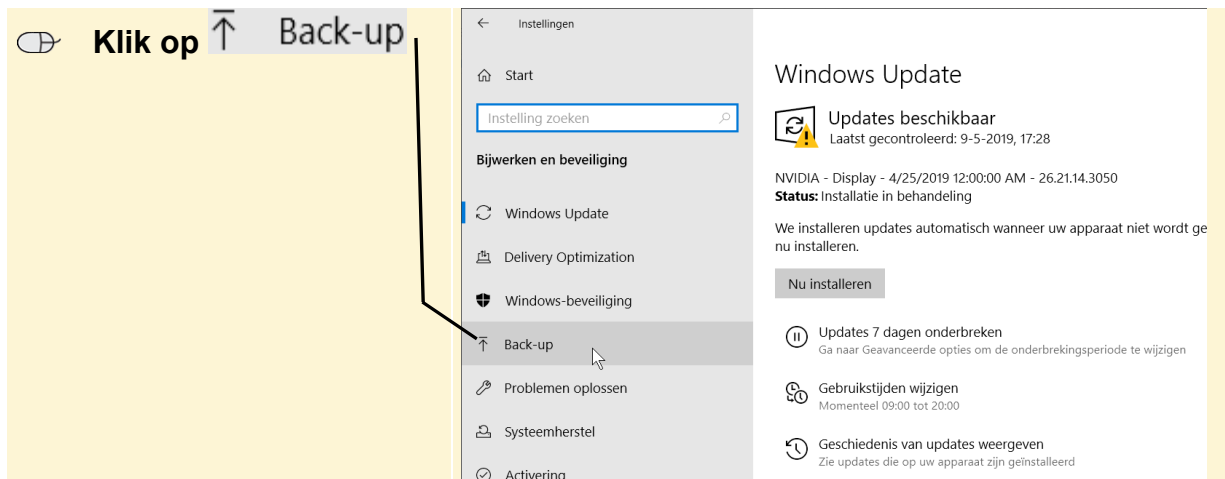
Klik op Back-up

Instellingen

Start

Instelling zoeken

Bijwerken en beveiliging

Windows Update

Delivery Optimization

Windows-beveiliging

Back-up

Problemen oplossen

Systeemherstel

Activering

Windows Update

Updates beschikbaar
Laatst gecontroleerd: 9-5-2019, 17:28

NVIDIA - Display - 4/25/2019 12:00:00 AM - 26.21.14.3050
Status: Installatie in behandeling

We installeren updates automatisch wanneer uw apparaat niet wordt ge nu installeren.

Nu installeren

Updates 7 dagen onderbreken
Ga naar Geavanceerde opties om de onderbrekingsperiode te wijzigen

Gebruikstijden wijzigen
Momenteel 09:00 tot 20:00

Geschiedenis van updates weergeven
Zie updates die op uw apparaat zijn geïnstalleerd